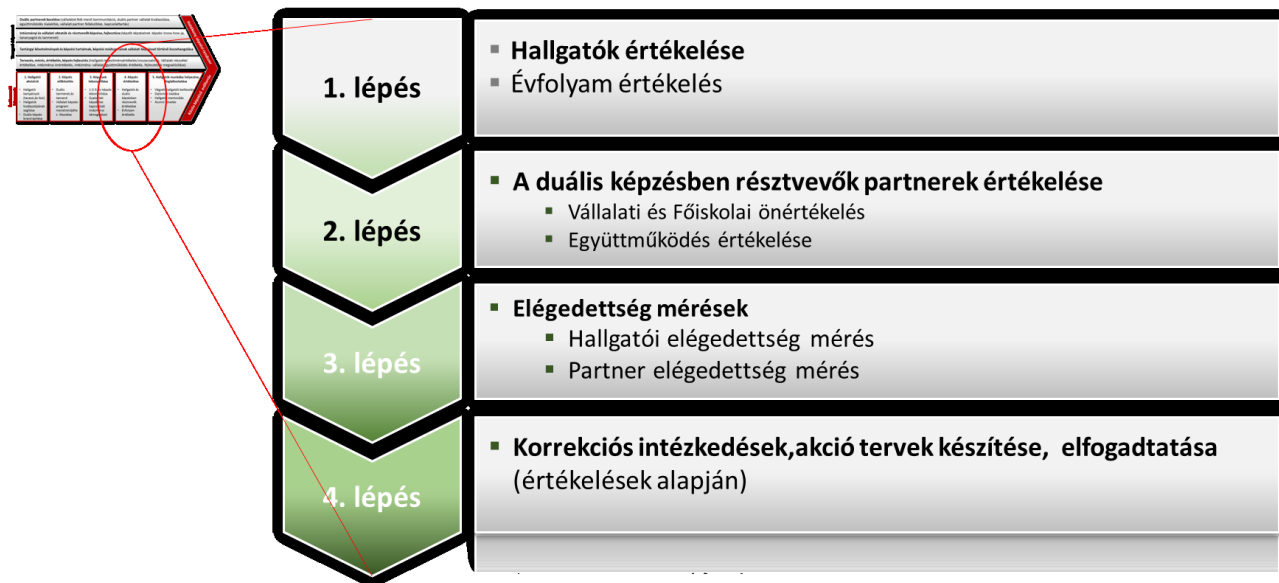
1. lépés

Hallgatók értékelése
Évfolyam értékelés

2. lépés

A duális képzésben résztvevők partnerek értékelése
Vállalati és Főiskolai önértékelés
Együttműködés értékelése

3. lépés

Elégedettség mérések
Hallgatói elégedettség mérés
Partner elégedettség mérés

4. lépés

Korrekciós intézkedések,akció tervek készítése, elfogadtatása (értékelések alapján)

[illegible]